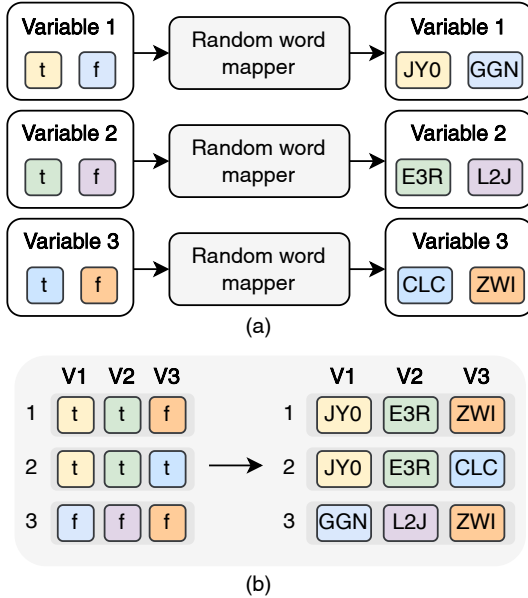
Variable 1
t f
Random word mapper
Variable 1
JY0 GGN

Variable 2
t f
Random word mapper
Variable 2
E3R L2J

Variable 3
t f
Random word mapper
Variable 3
CLC ZWI

(a)

| | V1 | V2 | V3 |
|---|---|---|---|
| 1 | t | t | f |
| 2 | t | t | t |
| 3 | f | f | f |

| | V1 | V2 | V3 |
|---|---|---|---|
| 1 | JY0 | E3R | ZWI |
| 2 | JY0 | E3R | CLC |
| 3 | GGN | L2J | ZWI |

(b)